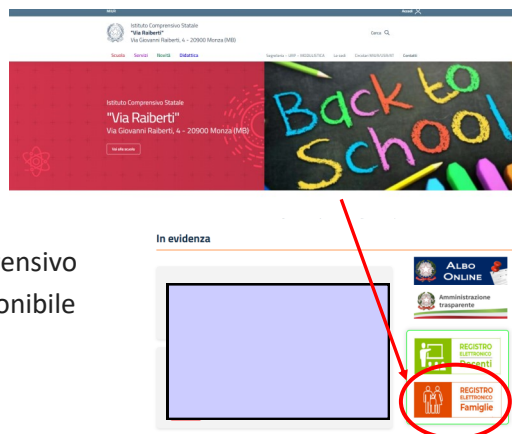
MIUR

Accedi

Istituto Comprensivo Statale
"Via Raiberti"
Via Giovanni Raiberti, 4 - 20900 Monza (MB)

Cerca

Scuola Servizi Novità Didattica

Contatti

Istituto Comprensivo Statale
"Via Raiberti"
Via Giovanni Raiberti, 4 - 20900 Monza (MB)

Vai alla scuola

Back to School

ensivo
onibile

In evidenza

ALBO ONLINE

Amministrazione trasparente

REGISTRO ELETTRONICO Docenti

REGISTRO ELETTRONICO Famiglie